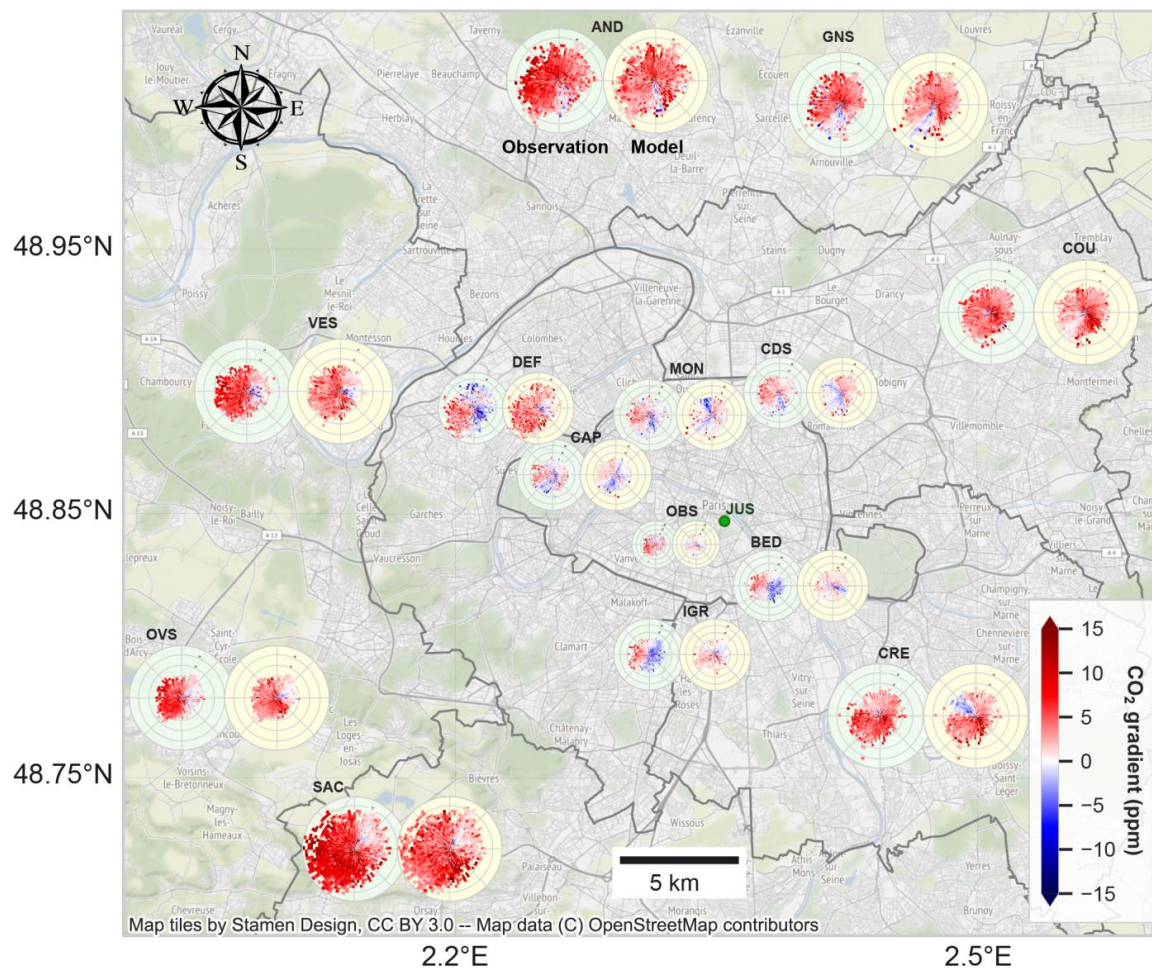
N
W
E
S

AND
Observation
Model
GNS
COU
VES
DEF
MON
CDS
CAP
OBS
JUS
BED
IGR
OVS
CRE
SAC

48.95°N
48.85°N
48.75°N
2.2°E
2.5°E

5 km

15
10
5
0
−5
−10
−15
$CO_2$ gradient (ppm)

Map tiles by Stamen Design, CC BY 3.0 -- Map data (C) OpenStreetMap contributors

Vaureal
Cergy
Jouy-le-Moutier
Eragny
Pierrelaye
Beauchamp
Taverny
Ezanville
Louvres
Herblay
Ecouen
Sarcelles
Roissy-en-France
Arnouville
La Barre
Pierrefitte-sur-Seine
Achères
La Frette-sur-Seine
Sannois
Sartrouville
Stains
Dugny
Aulnay-sous-Bois
Tremblay
Poissy
Le Mesnil-le-Roi
Montesson
Bezons
Villeneuve-la-Garenne
Le Bourget
Drancy
Houilles
Colombes
Chambourcy
Clichy
Bobigny
Romainville
Montfermeil
Villemomble
Chelles
Sèvres
Paris
Noisy-le-Roi
Bailly
Celle-Saint-Cloud
Garches
Vaucresson
Vincennes
Perreux-sur-Marne
Noisy-le-Grand
Villiers
Vanves
Malakoff
Champigny-sur-Marne
Chennevieres-sur-Marne
Saint-Cyr-l'Ecole
Clamart
Les Loges-en-Josas
Châtenay-Malabry
Vitry-sur-Seine
Thiais
Voisins-le-Bretonneux
Bièvres
Magny-les-Hameaux
Wissous
Boissy-Saint-Leger
Palaiseau
Villebon-sur-Yvette
Athis-Mons
Yerres
Chevreuse
Orsay
Morangis
Brunoy